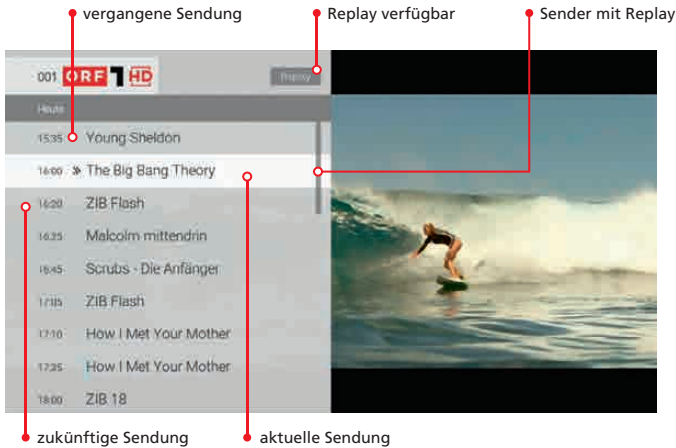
vergangene Sendung

Replay verfügbar

Sender mit Replay

001 ORF 1 HD

Replay

Heute

15:35 Young Sheldon

16:00 » The Big Bang Theory

16:20 ZIB Flash

16:25 Malcolm mittendrin

16:45 Scrubs - Die Anfänger

17:05 ZIB Flash

17:10 How I Met Your Mother

17:35 How I Met Your Mother

18:00 ZIB 18

zukünftige Sendung

aktuelle Sendung